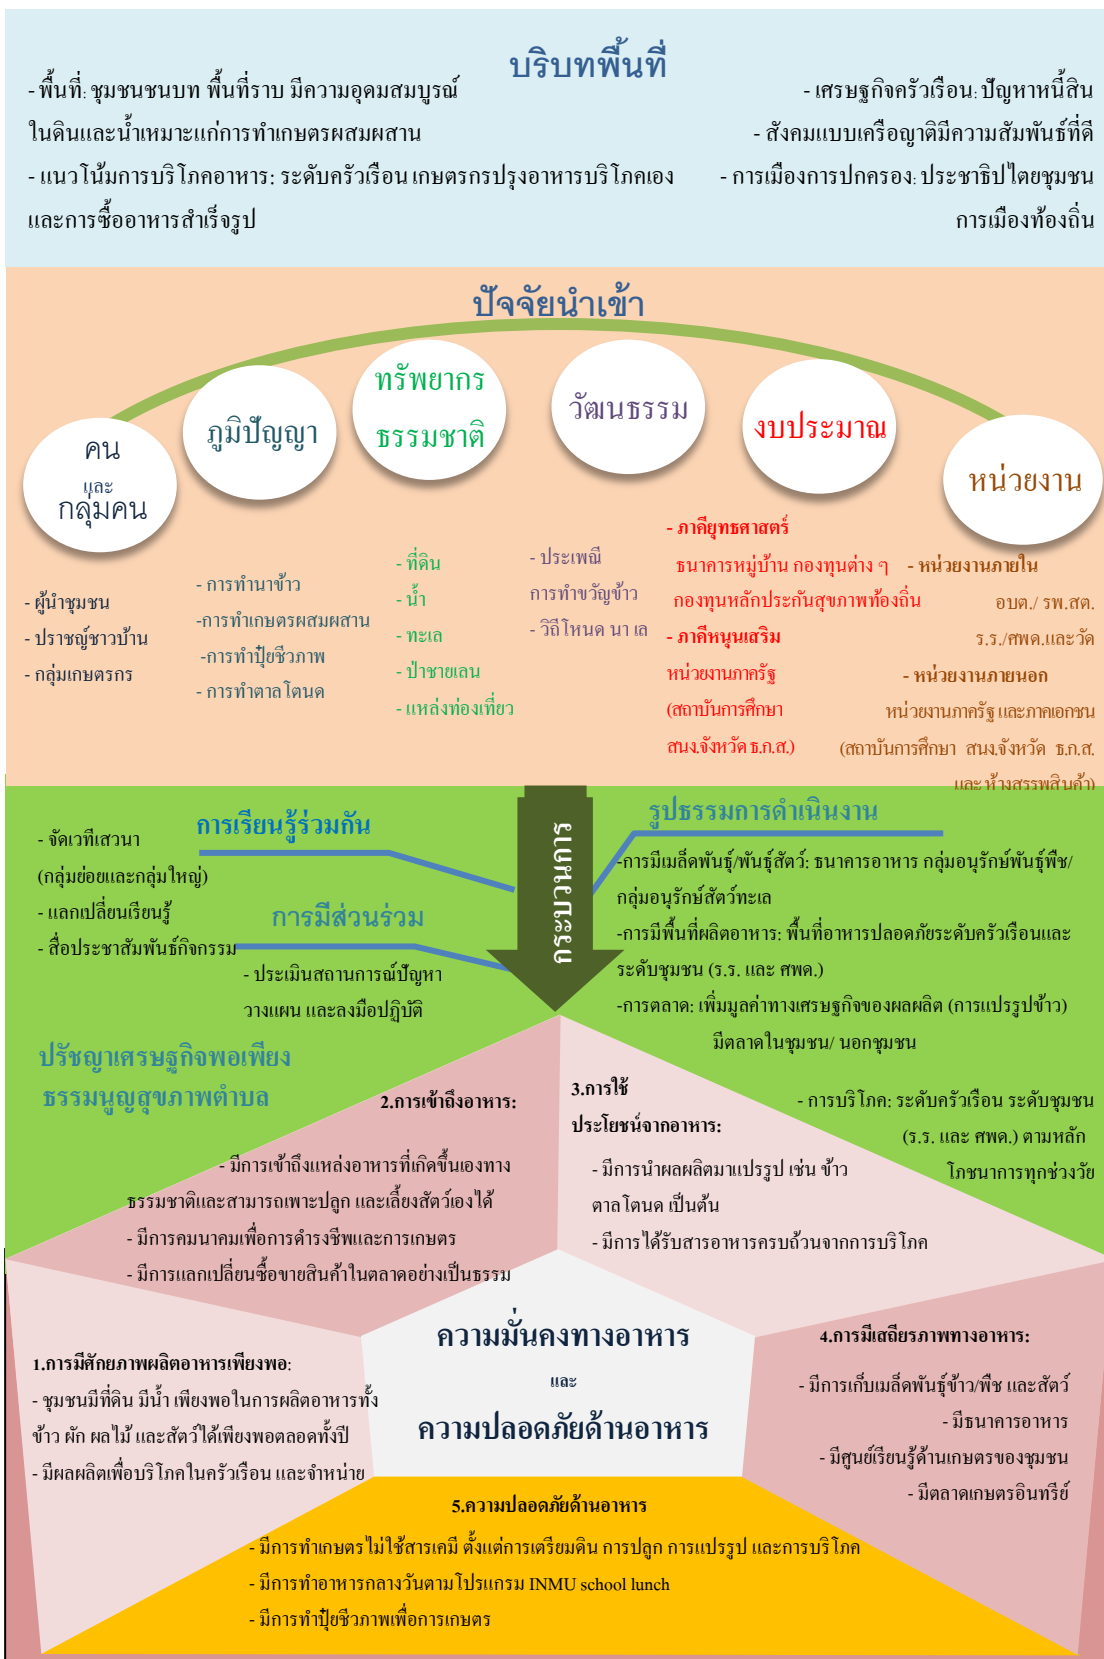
บริบทพื้นที่

- พื้นที่: ชุมชนชนบท พื้นที่ราบ มีความอุดมสมบูรณ์ในดินและน้ำเหมาะแก่การทำเกษตรผสมผสาน

- แนวโน้มการบริโภคอาหาร: ระดับครัวเรือน เกษตรกรปรุงอาหารบริโภคเอง และการซื้ออาหารสำเร็จรูป

- เศรษฐกิจครัวเรือน: ปัญหาหนี้สิน

- สังคมแบบเครือญาติมีความสัมพันธ์ที่ดี

- การเมืองการปกครอง: ประชาธิปไตยชุมชน การเมืองท้องถิ่น

ปัจจัยนำเข้า

คน และ กลุ่มคน

ภูมิปัญญา

ทรัพยากร ธรรมชาติ

วัฒนธรรม

งบประมาณ

หน่วยงาน

- ผู้นำชุมชน
- ปราชญ์ชาวบ้าน
- กลุ่มเกษตรกร

- การทำนาข้าว
-การทำเกษตรผสมผสาน
-การทำปุ๋ยชีวภาพ
- การทำตาลโตนด

- ที่ดิน
- น้ำ
- ทะเล
- ป่าชายเลน
- แหล่งท่องเที่ยว

- ประเพณี การทำขวัญข้าว
- วิถีโหนด นา เล

- ภาคียุทธศาสตร์
ธนาคารหมู่บ้าน กองทุนต่าง ๆ กองทุนหลักประกันสุขภาพท้องถิ่น
- ภาคีหนุนเสริม
หน่วยงานภาครัฐ (สถาบันการศึกษา สนง.จังหวัด ธ.ก.ส.)

- หน่วยงานภายใน
อบต./ รพ.สต. ร.ร./ศพด.และวัด
- หน่วยงานภายนอก
หน่วยงานภาครัฐ และภาคเอกชน (สถาบันการศึกษา สนง.จังหวัด ธ.ก.ส. และห้างสรรพสินค้า)

กระบวนการ

การเรียนรู้ร่วมกัน
- จัดเวทีเสวนา (กลุ่มย่อยและกลุ่มใหญ่)
- แลกเปลี่ยนเรียนรู้
- สื่อประชาสัมพันธ์กิจกรรม

การมีส่วนร่วม
- ประเมินสถานการณ์ปัญหา วางแผน และลงมือปฏิบัติ

รูปธรรมการดำเนินงาน
-การมีเมล็ดพันธุ์/พันธุ์สัตว์: ธนาคารอาหาร กลุ่มอนุรักษ์พันธุ์พืช/ กลุ่มอนุรักษ์สัตว์ทะเล
-การมีพื้นที่ผลิตอาหาร: พื้นที่อาหารปลอดภัยระดับครัวเรือนและระดับชุมชน (ร.ร. และ ศพด.)
-การตลาด: เพิ่มมูลค่าทางเศรษฐกิจของผลผลิต (การแปรรูปข้าว) มีตลาดในชุมชน/ นอกชุมชน

ปรัชญาเศรษฐกิจพอเพียง
ธรรมนูญสุขภาพตำบล

2.การเข้าถึงอาหาร:
- มีการเข้าถึงแหล่งอาหารที่เกิดขึ้นเองทางธรรมชาติและสามารถเพาะปลูก และเลี้ยงสัตว์เองได้
- มีการคมนาคมเพื่อการดำรงชีพและการเกษตร
- มีการแลกเปลี่ยนซื้อขายสินค้าในตลาดอย่างเป็นธรรม

3.การใช้ประโยชน์จากอาหาร:
- มีการนำผลผลิตมาแปรรูป เช่น ข้าว ตาลโตนด เป็นต้น
- มีการได้รับสารอาหารครบถ้วนจากการบริโภค
- การบริโภค: ระดับครัวเรือน ระดับชุมชน (ร.ร. และ ศพด.) ตามหลักโภชนาการทุกช่วงวัย

1.การมีศักยภาพผลิตอาหารเพียงพอ:
- ชุมชนมีที่ดิน มีน้ำ เพียงพอในการผลิตอาหารทั้งข้าว ผัก ผลไม้ และสัตว์ได้เพียงพอตลอดทั้งปี
- มีผลผลิตเพื่อบริโภคในครัวเรือน และจำหน่าย

ความมั่นคงทางอาหาร
และ
ความปลอดภัยด้านอาหาร

4.การมีเสถียรภาพทางอาหาร:
- มีการเก็บเมล็ดพันธุ์ข้าว/พืช และสัตว์
- มีธนาคารอาหาร
- มีศูนย์เรียนรู้ด้านเกษตรของชุมชน
- มีตลาดเกษตรอินทรีย์

5.ความปลอดภัยด้านอาหาร
- มีการทำเกษตรไม่ใช้สารเคมี ตั้งแต่การเตรียมดิน การปลูก การแปรรูป และการบริโภค
- มีการทำอาหารกลางวันตามโปรแกรม INMU school lunch
- มีการทำปุ๋ยชีวภาพเพื่อการเกษตร